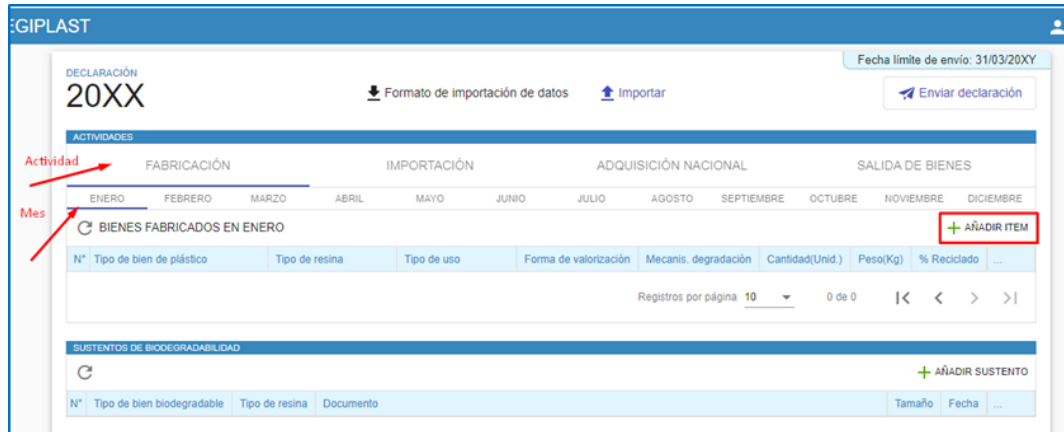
EGIPLAST

Fecha límite de envío: 31/03/20XY

DECLARACIÓN
20XX

Formato de importación de datos
Importar
Enviar declaración

ACTIVIDADES

Actividad

FABRICACIÓN
IMPORTACIÓN
ADQUISICIÓN NACIONAL
SALIDA DE BIENES

Mes

ENERO
FEBRERO
MARZO
ABRIL
MAYO
JUNIO
JULIO
AGOSTO
SEPTIEMBRE
OCTUBRE
NOVIEMBRE
DICIEMBRE

BIENES FABRICADOS EN ENERO
+ AÑADIR ITEM

| N° | Tipo de bien de plástico | Tipo de resina | Tipo de uso | Forma de valorización | Mecanis. degradación | Cantidad(Unid.) | Peso(Kg) | % Reciclado | ... |
|---|---|---|---|---|---|---|---|---|---|

Registros por página 10
0 de 0

SUSTENTOS DE BIODEGRADABILIDAD

+ AÑADIR SUSTENTO

| N° | Tipo de bien biodegradable | Tipo de resina | Documento | Tamaño | Fecha | ... |
|---|---|---|---|---|---|---|